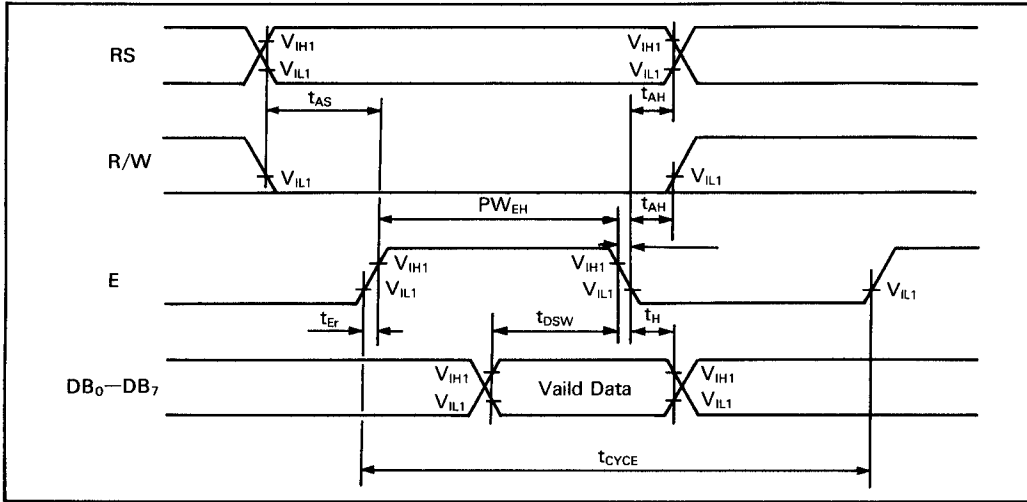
RS
$V_{IH1}$
$V_{IL1}$
$V_{IH1}$
$V_{IL1}$
$t_{AS}$
$t_{AH}$
R/W
$V_{IL1}$
$V_{IL1}$
$PW_{EH}$
$t_{AH}$
E
$V_{IH1}$
$V_{IL1}$
$V_{IH1}$
$V_{IL1}$
$V_{IL1}$
$t_{Er}$
$t_{DSW}$
$t_H$
$DB_0$—$DB_7$
$V_{IH1}$
$V_{IL1}$
Vaild Data
$V_{IH1}$
$V_{IL1}$
$t_{CYCE}$